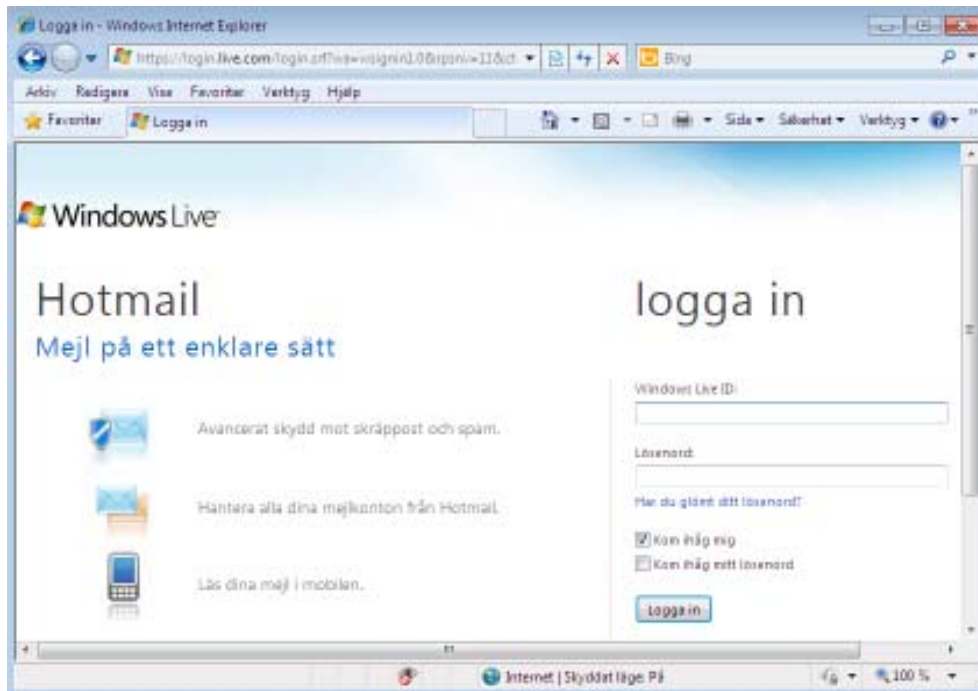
Logga in - Windows Internet Explorer

https://login.live.com/login.srf?wa=wsignin1.0&rpsnv=11&ct

Bing

Arkiv Redigera Visa Favoriter Verktyg Hjälp

Favoriter Logga in

Sida ▾ Säkerhet ▾ Verktyg ▾

Windows Live

Hotmail

Mejl på ett enklare sätt

Avancerat skydd mot skräppost och spam.

Hantera alla dina mejlkonton från Hotmail.

Läs dina mejl i mobilen.

logga in

Windows Live ID:

Lösenord:

Har du glömt ditt lösenord?

Kom ihåg mig

Kom ihåg mitt lösenord

Logga in

Internet | Skyddat läge: På

100 %